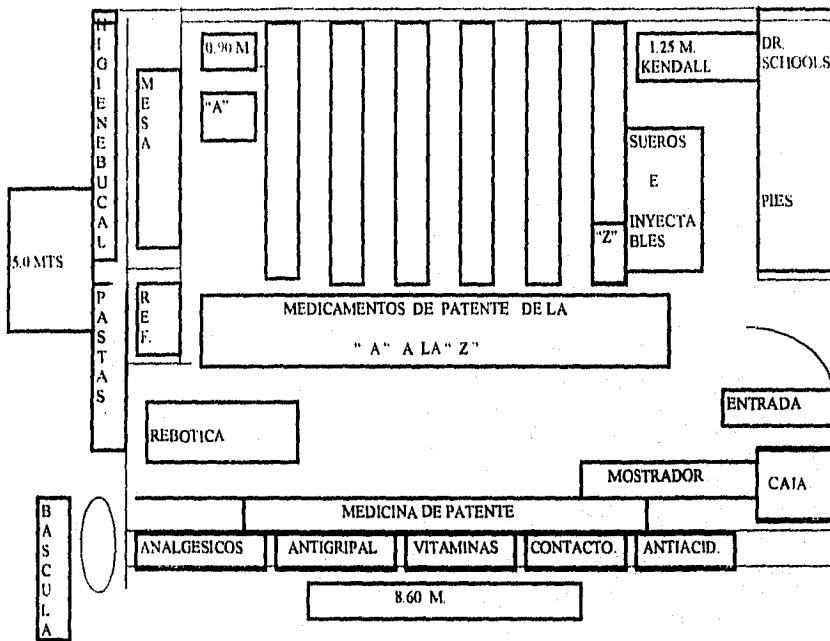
HIGIENE BUCAL

MESA

0.90 M.

"A"

1.25 M. KENDALL

DR. SCHOOLS

SUEROS E INYECTABLES

PIES

"Z"

5.0 MTS

PASTAS.

REF.

MEDICAMENTOS DE PATENTE DE LA " A " A LA " Z "

ENTRADA

REBOTICA

MOSTRADOR

CAJA

BASCULA

MEDICINA DE PATENTE

ANALGESICOS

ANTIGRIPAL

VITAMINAS

CONTACTO.

ANTIACID.

8.60 M.